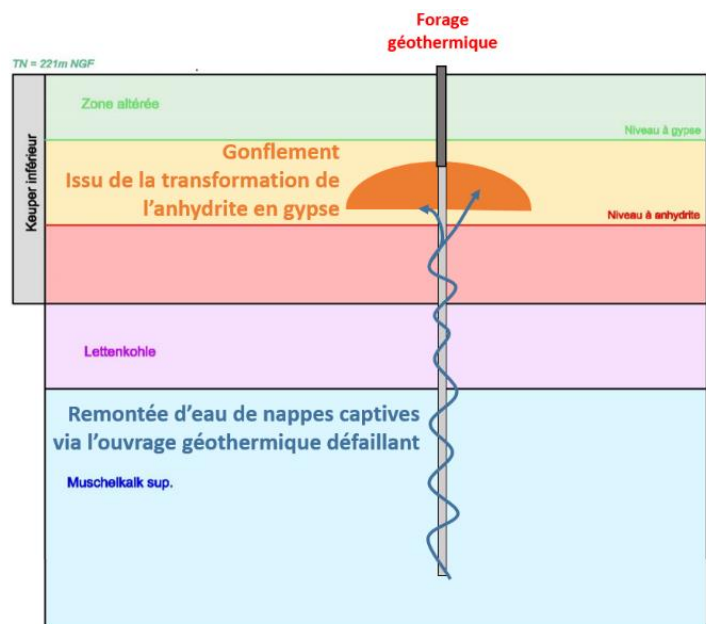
Forage géothermique

TN = 221m NGF

Keuper inférieur

Zone altérée

Niveau à gypse

Gonflement
Issu de la transformation de l'anhydrite en gypse

Niveau à anhydrite

Lettenkohle

Remontée d'eau de nappes captives via l'ouvrage géothermique défaillant

Muschelkalk sup.